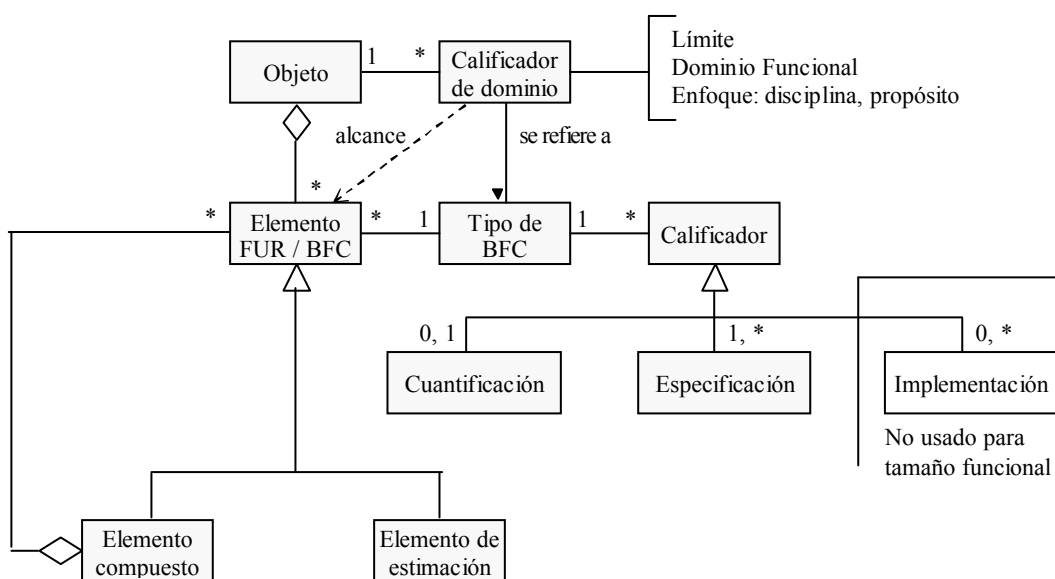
Objeto
1
*
Calificador de dominio
Límite
Dominio Funcional
Enfoque: disciplina, propósito
alcance
se refiere a
*
*
Elemento FUR / BFC
*
1
Tipo de BFC
1
*
Calificador
0, 1
1, *
0, *
Cuantificación
Especificación
Implementación
No usado para tamaño funcional
Elemento compuesto
Elemento de estimación